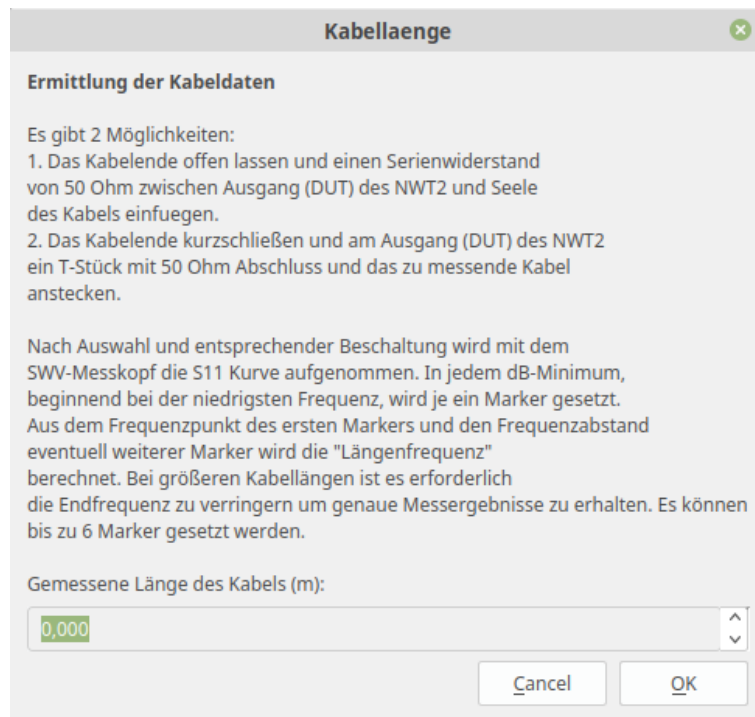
Kabellaenge

Ermittlung der Kabeldaten

Es gibt 2 Möglichkeiten:
1. Das Kabelende offen lassen und einen Serienwiderstand von 50 Ohm zwischen Ausgang (DUT) des NWT2 und Seele des Kabels einfuegen.
2. Das Kabelende kurzschließen und am Ausgang (DUT) des NWT2 ein T-Stück mit 50 Ohm Abschluss und das zu messende Kabel anstecken.

Nach Auswahl und entsprechender Beschaltung wird mit dem SWV-Messkopf die S11 Kurve aufgenommen. In jedem dB-Minimum, beginnend bei der niedrigsten Frequenz, wird je ein Marker gesetzt. Aus dem Frequenzpunkt des ersten Markers und den Frequenzabstand eventuell weiterer Marker wird die "Längenfrequenz" berechnet. Bei größeren Kabellängen ist es erforderlich die Endfrequenz zu verringern um genaue Messergebnisse zu erhalten. Es können bis zu 6 Marker gesetzt werden.

Gemessene Länge des Kabels (m):

0,000

Cancel OK